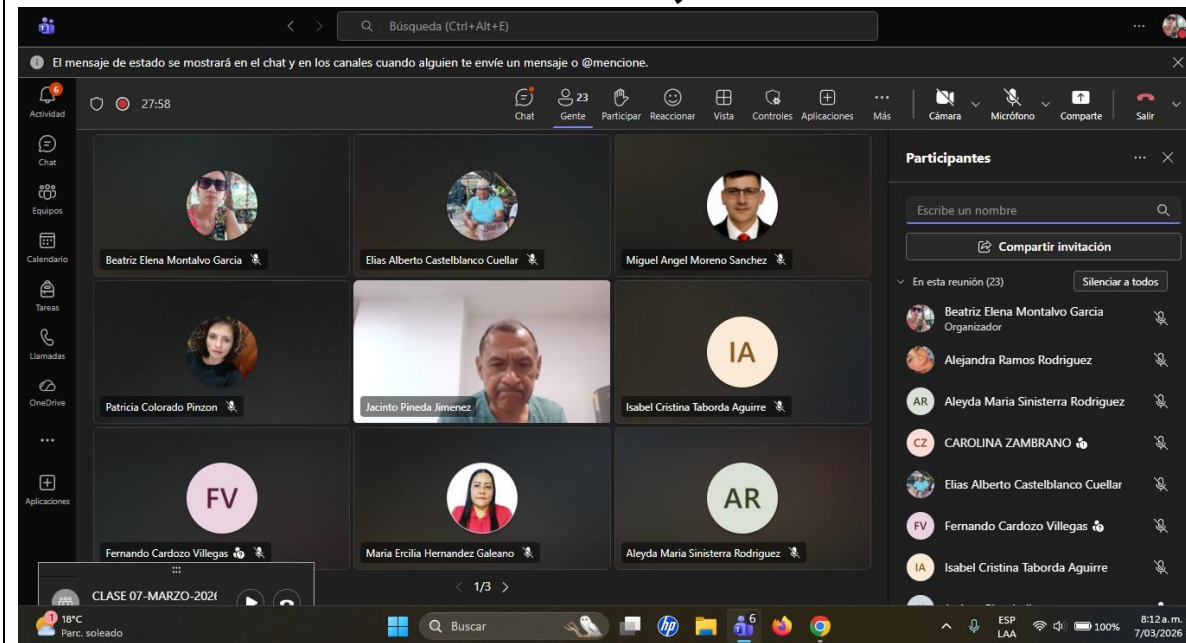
Búsqueda (Ctrl+Alt+E)

El mensaje de estado se mostrará en el chat y en los canales cuando alguien te envíe un mensaje o @mencione.

6
Actividad
Chat
Equipos
Calendario
Tareas
Llamadas
OneDrive
...
Aplicaciones

27:58

Chat
23
Gente
Participar
Reaccionar
Vista
Controles
Aplicaciones
Más
Cámara
Micrófono
Comparte
Salir

Beatriz Elena Montalvo Garcia
Elias Alberto Castelblanco Cuellar
Miguel Angel Moreno Sanchez
Patricia Colorado Pinzon
Jacinto Pineda Jimenez
IA
Isabel Cristina Taborda Aguirre
FV
Fernando Cardozo Villegas
Maria Ercilia Hernandez Galeano
AR
Aleyda Maria Sinisterra Rodriguez

1/3

CLASE 07-MARZO-2026

Participantes
Escribe un nombre
Compartir invitación
En esta reunión (23)
Silenciar a todos
Beatriz Elena Montalvo Garcia
Organizador
Alejandra Ramos Rodriguez
AR
Aleyda Maria Sinisterra Rodriguez
CZ
CAROLINA ZAMBRANO
Elias Alberto Castelblanco Cuellar
FV
Fernando Cardozo Villegas
IA
Isabel Cristina Taborda Aguirre

18°C
Parc. soleado
Buscar
6
ESP
LAA
100%
8:12 a. m.
7/03/2026